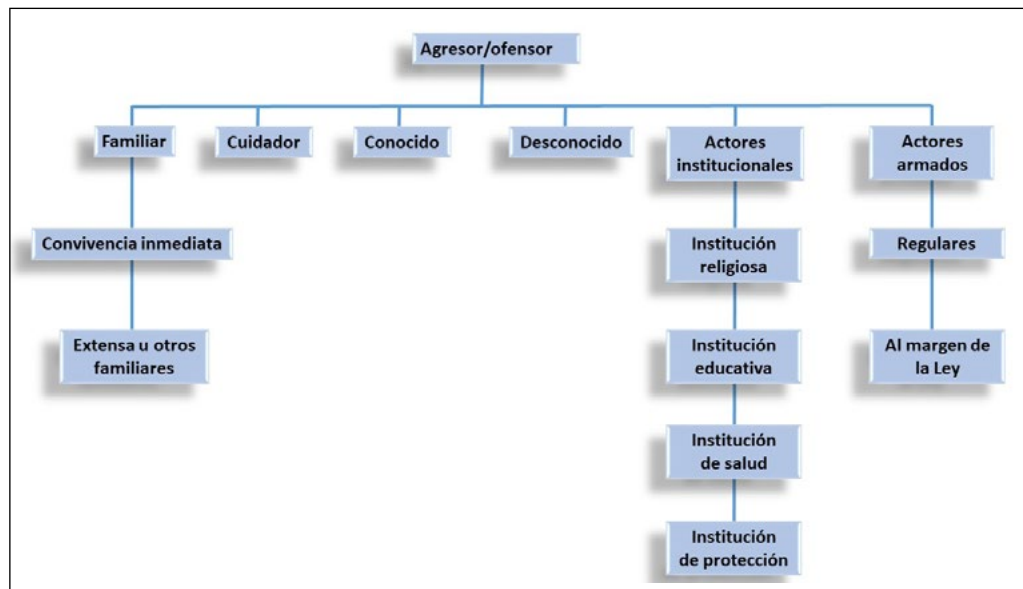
Agresor/ofensor

Familiar

Convivencia inmediata

Extensa u otros familiares

Cuidador

Conocido

Desconocido

Actores institucionales

Institución religiosa

Institución educativa

Institución de salud

Institución de protección

Actores armados

Regulares

Al margen de la Ley